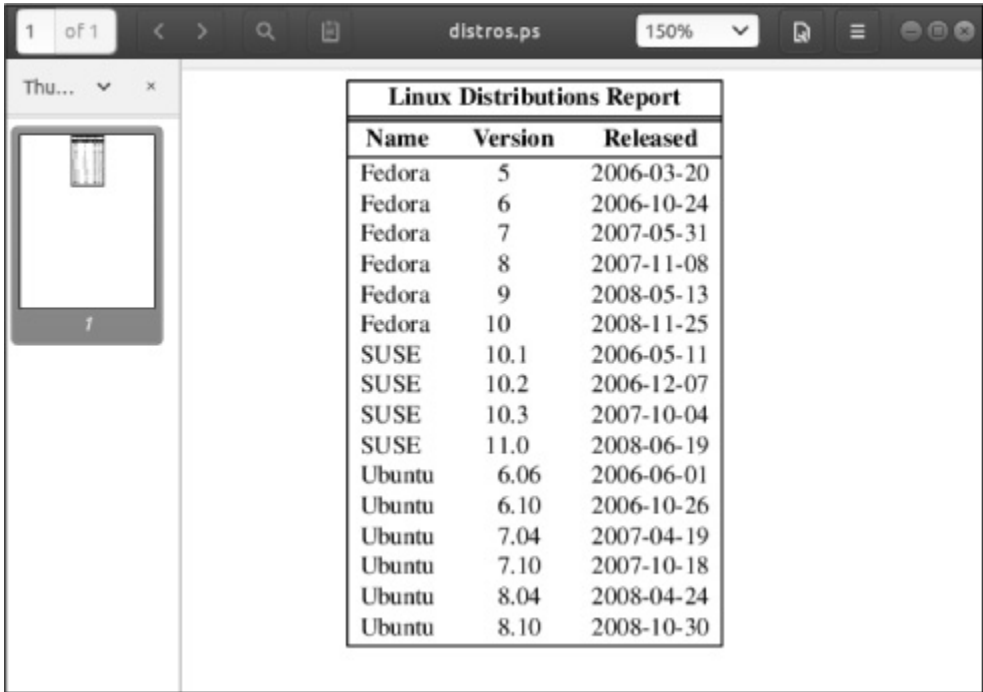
1 of 1

distros.ps

150%

Thu...

1

| Linux Distributions Report | | |
|---|---|---|
| Name | Version | Released |
| Fedora | 5 | 2006-03-20 |
| Fedora | 6 | 2006-10-24 |
| Fedora | 7 | 2007-05-31 |
| Fedora | 8 | 2007-11-08 |
| Fedora | 9 | 2008-05-13 |
| Fedora | 10 | 2008-11-25 |
| SUSE | 10.1 | 2006-05-11 |
| SUSE | 10.2 | 2006-12-07 |
| SUSE | 10.3 | 2007-10-04 |
| SUSE | 11.0 | 2008-06-19 |
| Ubuntu | 6.06 | 2006-06-01 |
| Ubuntu | 6.10 | 2006-10-26 |
| Ubuntu | 7.04 | 2007-04-19 |
| Ubuntu | 7.10 | 2007-10-18 |
| Ubuntu | 8.04 | 2008-04-24 |
| Ubuntu | 8.10 | 2008-10-30 |